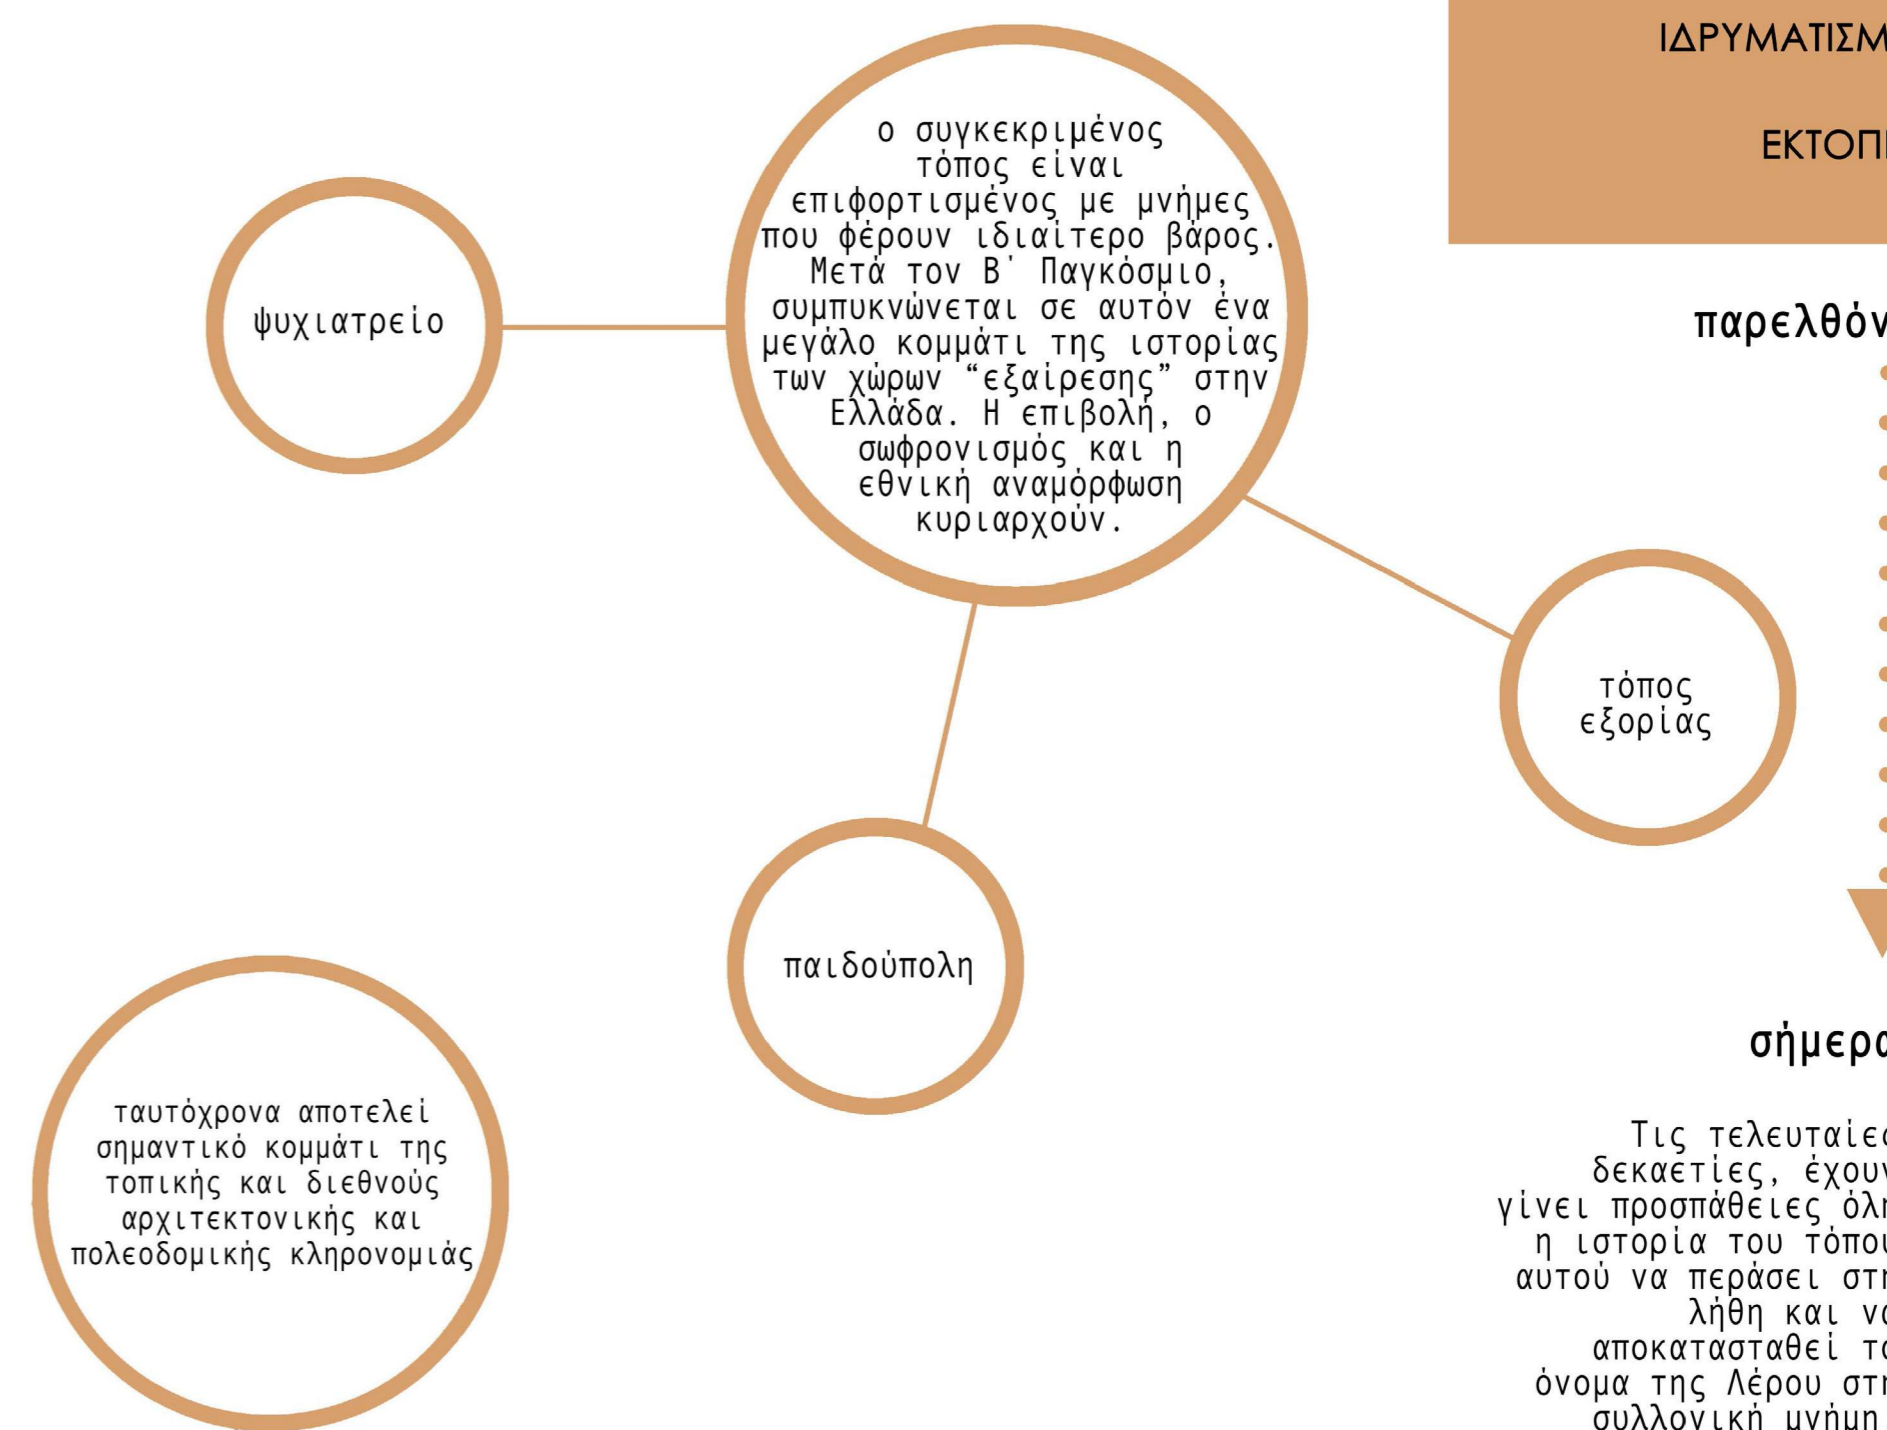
ΙΔΡΥΜΑΤΙΣΜ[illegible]

ΕΚΤΟΠ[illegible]

ο συγκεκριμένος τόπος είναι επιφορτισμένος με μνήμες που φέρουν ιδιαίτερο βάρος. Μετά τον Β' Παγκόσμιο, συμπυκνώνεται σε αυτόν ένα μεγάλο κομμάτι της ιστορίας των χώρων "εξαίρεσης" στην Ελλάδα. Η επιβολή, ο σωφρονισμός και η εθνική αναμόρφωση κυριαρχούν.

ψυχιατρείο

παρελθόν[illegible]

τόπος εξορίας

παιδούπολη

σήμερα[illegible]

ταυτόχρονα αποτελεί σημαντικό κομμάτι της τοπικής και διεθνούς αρχιτεκτονικής και πολεοδομικής κληρονομιάς

Τις τελευταίε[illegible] δεκαετίες, έχου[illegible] γίνει προσπάθειες όλ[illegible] η ιστορία του τόπου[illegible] αυτού να περάσει στ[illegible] λήθη και ν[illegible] αποκατασταθεί τ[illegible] όνομα της Λέρου στ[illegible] συλλογική μνήμη